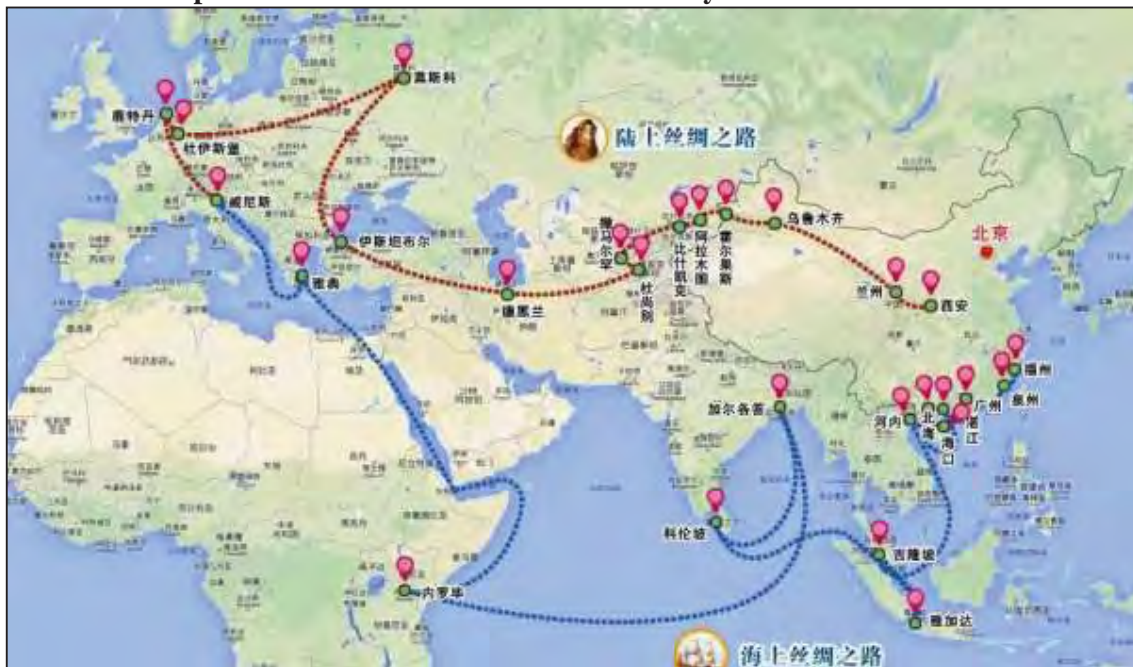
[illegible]

鹿特丹
杜伊斯堡
莫斯科
陆上丝绸之路
威尼斯
伊斯坦布尔
雅典
德黑兰
撒马尔罕
杜尚别
比什凯克
阿拉木图
霍尔果斯
乌鲁木齐
兰州
西安
北京
加尔各答
河内
北海
海口
湛江
广州
泉州
福州
科伦坡
吉隆坡
雅加达
内罗毕
海上丝绸之路